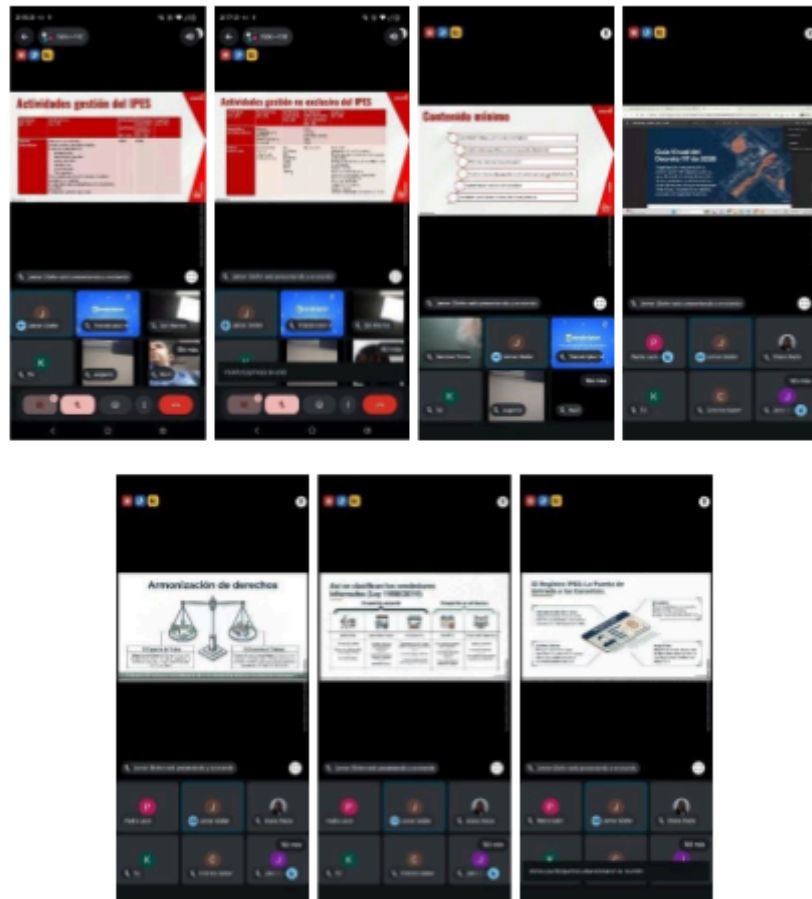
Actividades gestión del IPES

Actividades gestión en exclusiva del IPES

Contenido mínimo

Guía Virtual del Decreto ?? de 2020

Armonización de derechos

Así se clasifican los vendedores informales (Ley 1988/2019)

El Registro IPES: La Puerta de entrada a tus Derechos.

Jaimer Stellar está presentando a ensayo